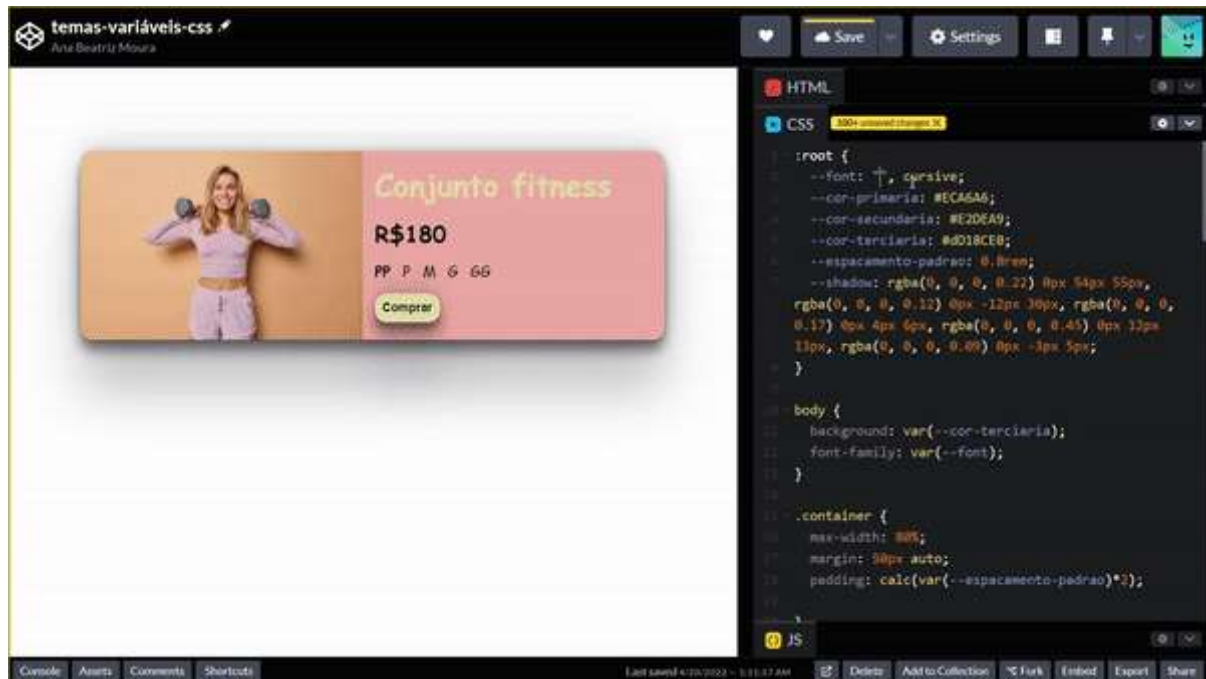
temas-variáveis-css
Ana Beatriz Moura

Save
Settings

Conjunto fitness
R$180
PP P M G GG
Comprar

HTML
CSS 300+ unsaved changes

:root {
  --font: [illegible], cursive;
  --cor-primaria: #ECA6A6;
  --cor-secundaria: #E2DEA9;
  --cor-terciaria: #dD18CE8;
  --espacamento-padrao: 0.8rem;
  --shadow: rgba(0, 0, 0, 0.22) 0px 54px 55px, rgba(0, 0, 0, 0.12) 0px -12px 30px, rgba(0, 0, 0, 0.17) 0px 4px 6px, rgba(0, 0, 0, 0.45) 0px 12px 13px, rgba(0, 0, 0, 0.09) 0px -3px 5px;
}

body {
  background: var(--cor-terciaria);
  font-family: var(--font);
}

.container {
  max-width: 80%;
  margin: 50px auto;
  padding: calc(var(--espacamento-padrao)*2);

}

JS

Console Assets Comments Shortcuts
Last saved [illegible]
Delete Add to Collection Fork Embed Export Share